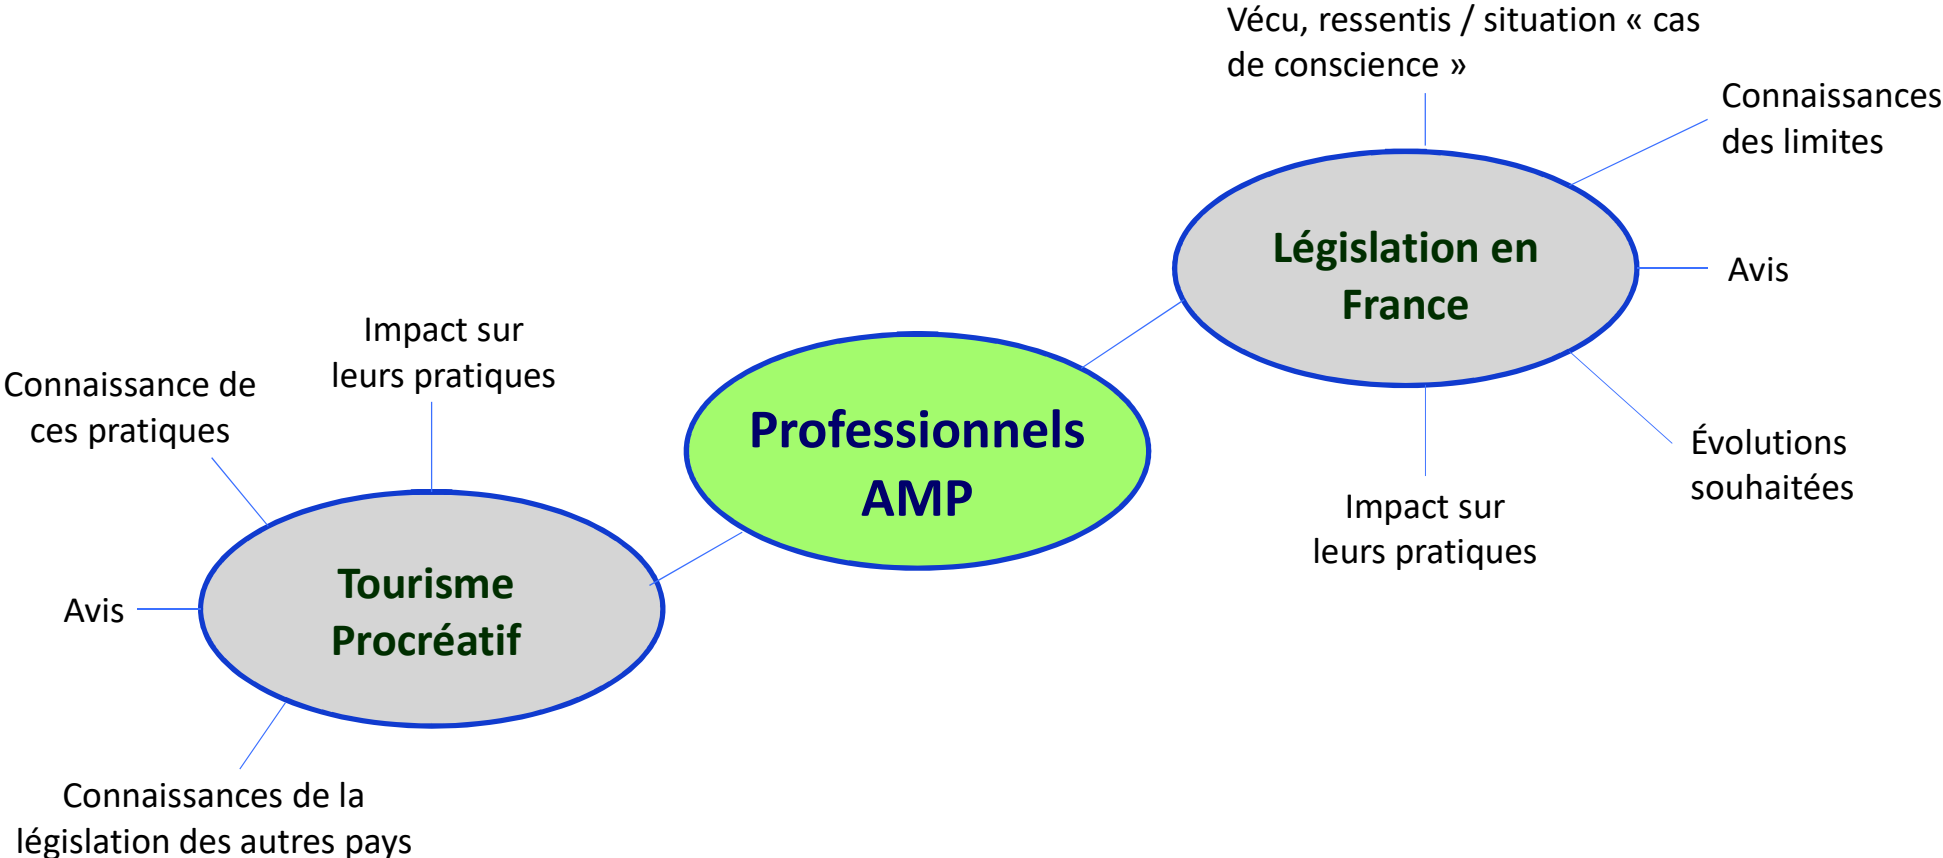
Vécu, ressentis / situation « cas de conscience »

Connaissances des limites

Législation en France

Avis

Évolutions souhaitées

Impact sur leurs pratiques

Professionnels AMP

Impact sur leurs pratiques

Connaissance de ces pratiques

Tourisme Procréatif

Avis

Connaissances de la législation des autres pays